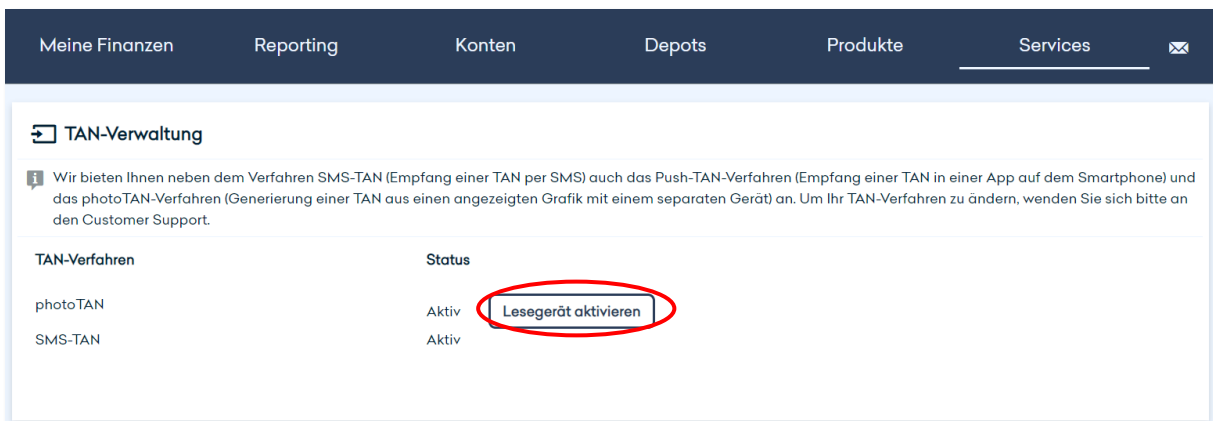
Meine Finanzen Reporting Konten Depots Produkte Services

TAN-Verwaltung

Wir bieten Ihnen neben dem Verfahren SMS-TAN (Empfang einer TAN per SMS) auch das Push-TAN-Verfahren (Empfang einer TAN in einer App auf dem Smartphone) und das photoTAN-Verfahren (Generierung einer TAN aus einen angezeigten Grafik mit einem separaten Gerät) an. Um Ihr TAN-Verfahren zu ändern, wenden Sie sich bitte an den Customer Support.

| TAN-Verfahren | Status |
|---|---|
| photoTAN | Aktiv Lesegerät aktivieren |
| SMS-TAN | Aktiv |